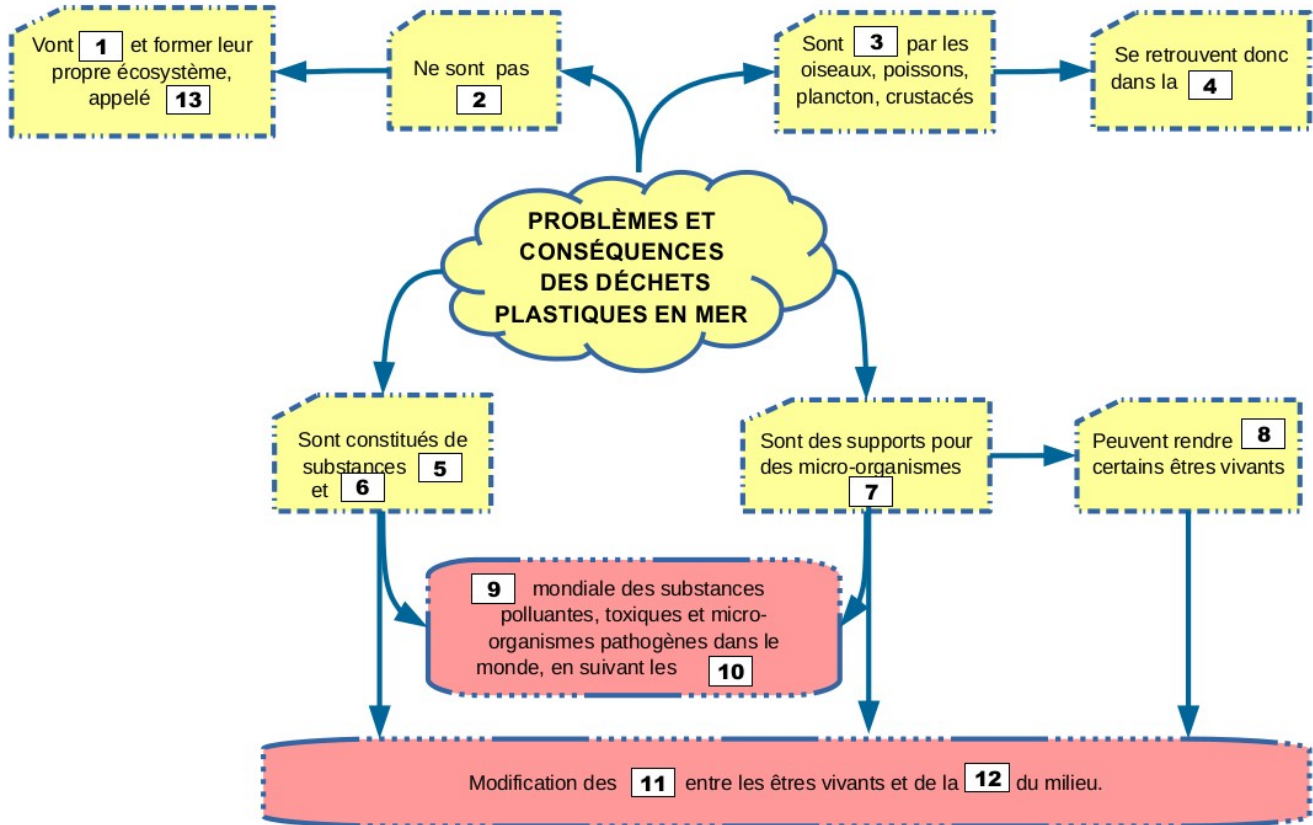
Vont 1 et former leur propre écosystème, appelé 13

Ne sont pas 2

Sont 3 par les oiseaux, poissons, plancton, crustacés

Se retrouvent donc dans la 4

PROBLÈMES ET CONSÉQUENCES DES DÉCHETS PLASTIQUES EN MER

Sont constitués de substances 5 et 6

Sont des supports pour des micro-organismes 7

Peuvent rendre 8 certains êtres vivants

9 mondiale des substances polluantes, toxiques et micro-organismes pathogènes dans le monde, en suivant les 10

Modification des 11 entre les êtres vivants et de la 12 du milieu.